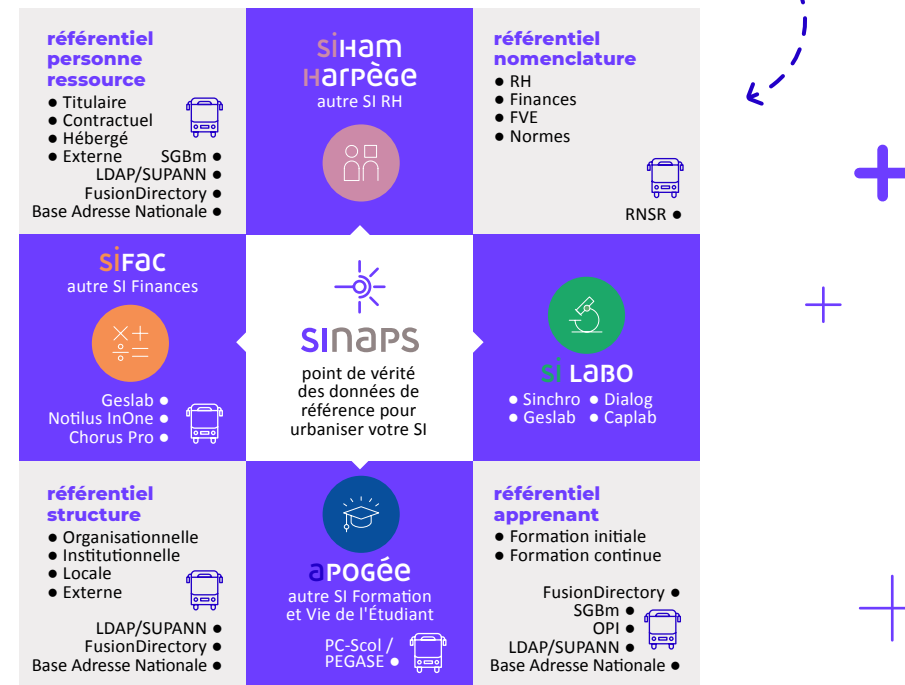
référentiel personne ressource
● Titulaire
● Contractuel
● Hébergé
● Externe
SGBm ●
LDAP/SUPANN ●
FusionDirectory ●
Base Adresse Nationale ●

SIHAM
HARPÈGE
autre SI RH

référentiel nomenclature
● RH
● Finances
● FVE
● Normes
RNSR ●

SIFAC
autre SI Finances
Geslab ●
Notilus InOne ●
Chorus Pro ●

SINAPS
point de vérité des données de référence pour urbaniser votre SI

SI LABO
● Sinchro ● Dialog
● Geslab ● Caplab

référentiel structure
● Organisationnelle
● Institutionnelle
● Locale
● Externe
LDAP/SUPANN ●
FusionDirectory ●
Base Adresse Nationale ●

APOGÉE
autre SI Formation et Vie de l'Étudiant
PC-Scol / PEGASE ●

référentiel apprenant
● Formation initiale
● Formation continue
FusionDirectory ●
SGBm ●
OPI ●
LDAP/SUPANN ●
Base Adresse Nationale ●